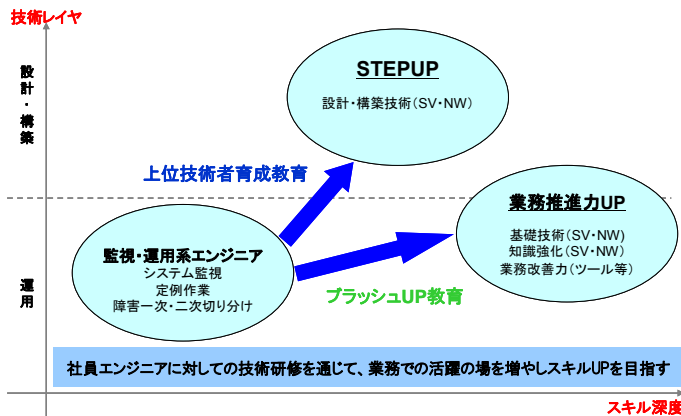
技術レイヤ

設計・構築

運用

STEPUP

設計・構築技術(SV・NW)

上位技術者育成教育

業務推進力UP

基礎技術(SV・NW)
知識強化(SV・NW)
業務改善力(ツール等)

監視・運用系エンジニア
システム監視
定例作業
障害一次・二次切り分け

ブラッシュUP教育

社員エンジニアに対しての技術研修を通じて、業務での活躍の場を増やしスキルUPを目指す

スキル深度